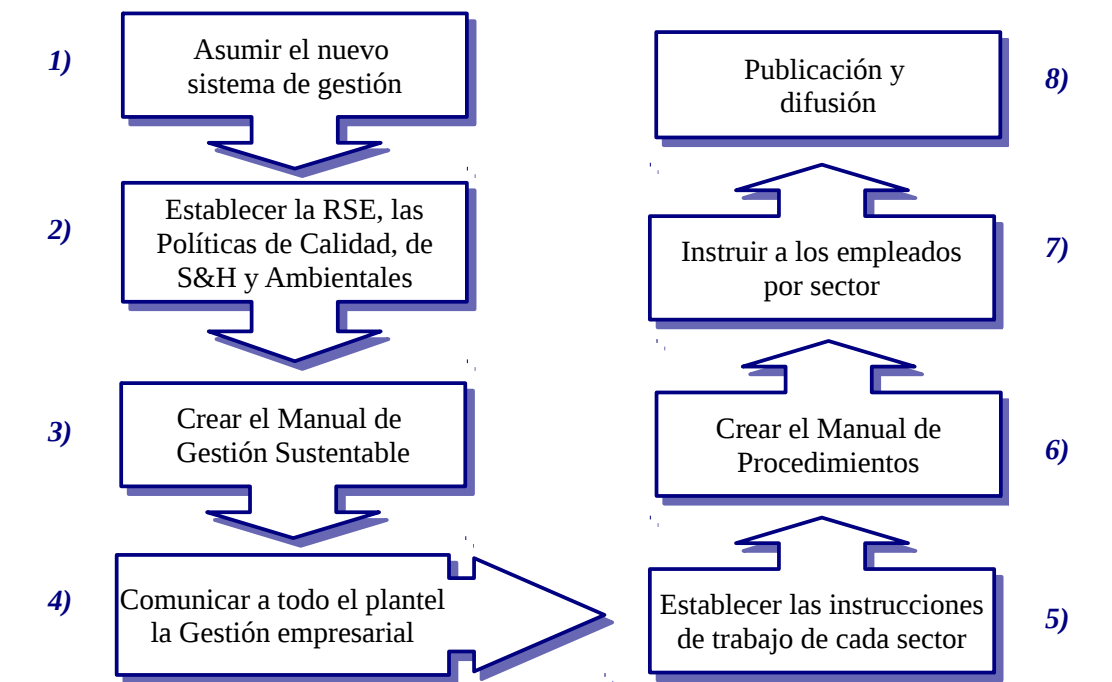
1) Asumir el nuevo sistema de gestión

2) Establecer la RSE, las Políticas de Calidad, de S&H y Ambientales

3) Crear el Manual de Gestión Sustentable

4) Comunicar a todo el plantel la Gestión empresarial

5) Establecer las instrucciones de trabajo de cada sector

6) Crear el Manual de Procedimientos

7) Instruir a los empleados por sector

8) Publicación y difusión